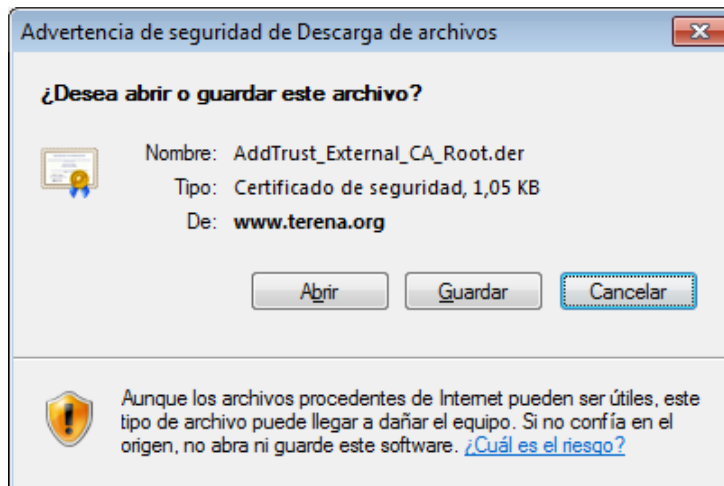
Advertencia de seguridad de Descarga de archivos

¿Desea abrir o guardar este archivo?

Nombre: AddTrust_External_CA_Root.der

Tipo: Certificado de seguridad, 1,05 KB

De: www.terena.org

Abrir

Guardar

Cancelar

Aunque los archivos procedentes de Internet pueden ser útiles, este tipo de archivo puede llegar a dañar el equipo. Si no confía en el origen, no abra ni guarde este software. ¿Cuál es el riesgo?